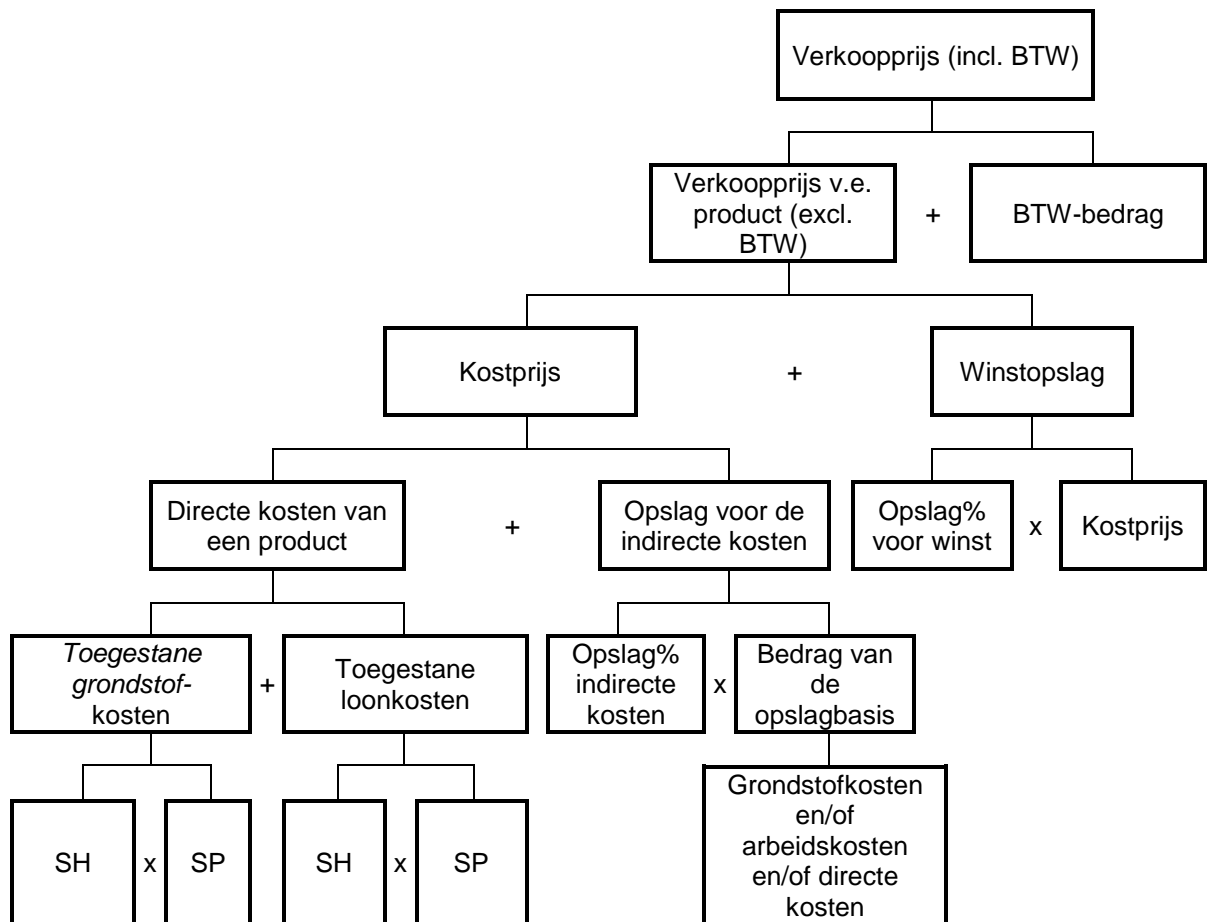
Verkoopprijs (incl. BTW)

Verkoopprijs v.e. product (excl. BTW)

+

BTW-bedrag

Kostprijs

+

Winstopslag

Directe kosten van een product

+

Opslag voor de indirecte kosten

Opslag% voor winst

x

Kostprijs

Toegestane grondstofkosten

+

Toegestane loonkosten

Opslag% indirecte kosten

x

Bedrag van de opslagbasis

SH

x

SP

SH

x

SP

Grondstofkosten en/of arbeidskosten en/of directe kosten